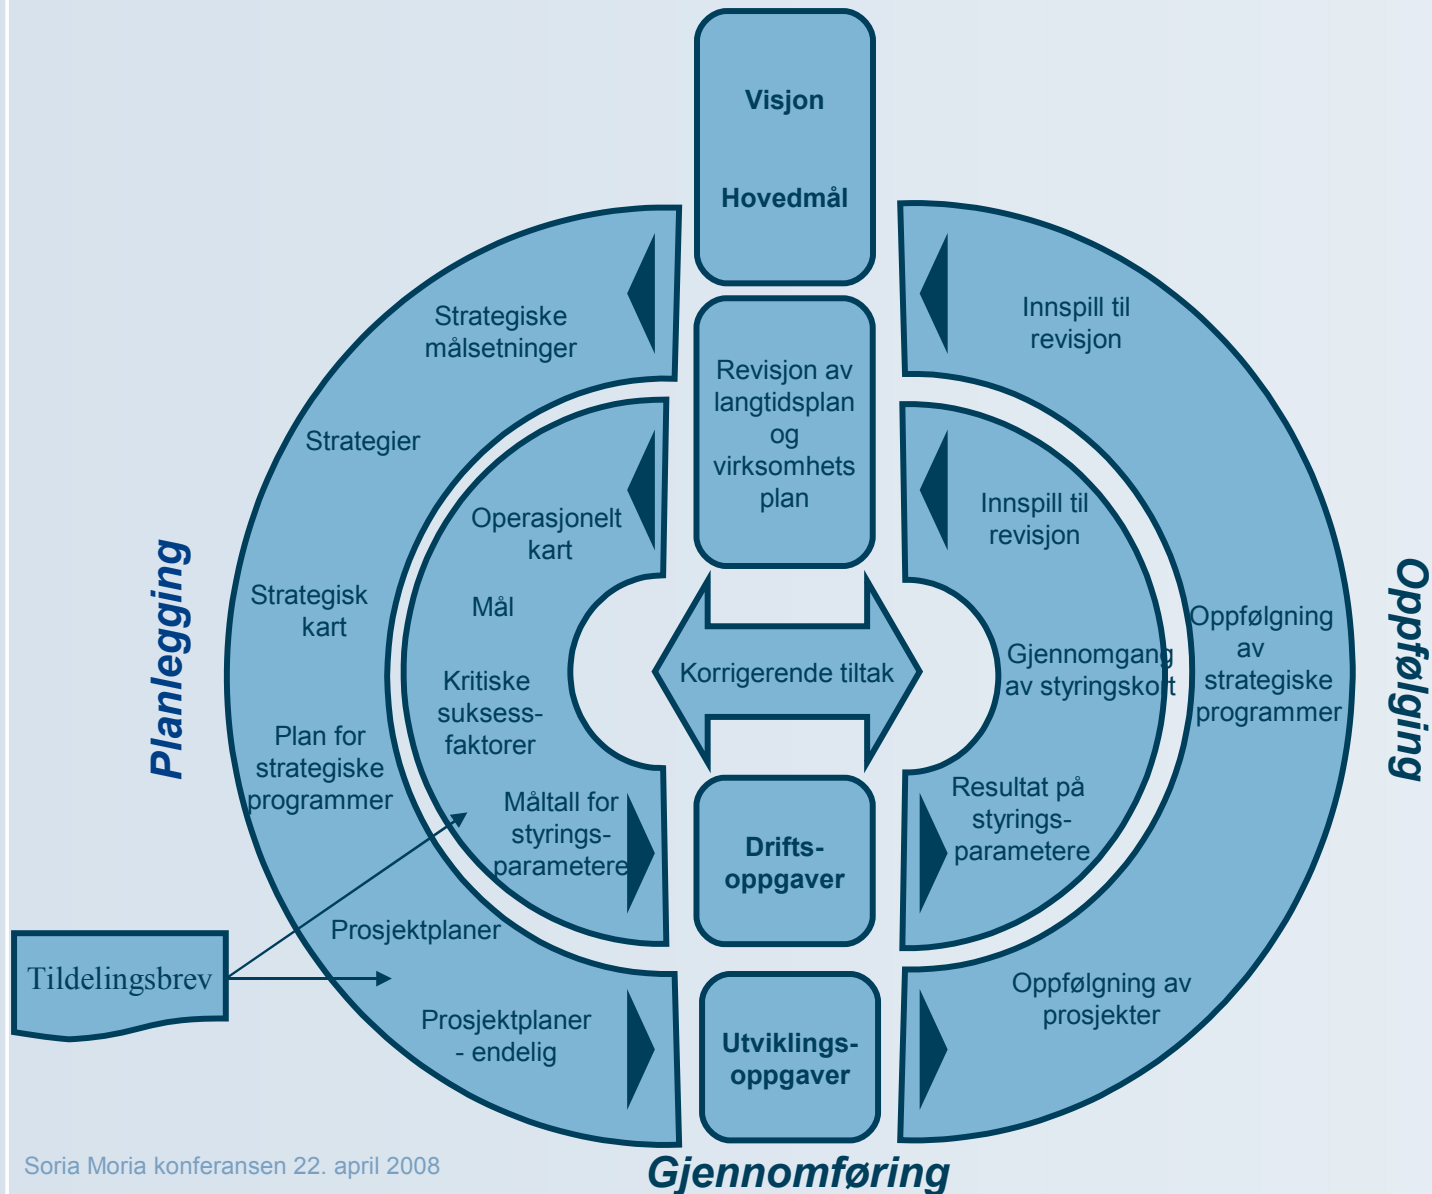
Visjon

Hovedmål

Revisjon av langtidsplan og virksomhets plan

Korrigerende tiltak

Drifts-oppgaver

Utviklings-oppgaver

Planlegging

Strategiske målsetninger

Strategier

Strategisk kart

Plan for strategiske programmer

Prosjektplaner

Prosjektplaner - endelig

Operasjonelt kart

Mål

Kritiske suksess-faktorer

Måltall for styrings-parametere

Tildelingsbrev

Oppfølging

Innspill til revisjon

Oppfølgning av strategiske programmer

Oppfølgning av prosjekter

Innspill til revisjon

Gjennomgang av styringskort

Resultat på styrings-parametere

Gjennomføring

Soria Moria konferansen 22. april 2008